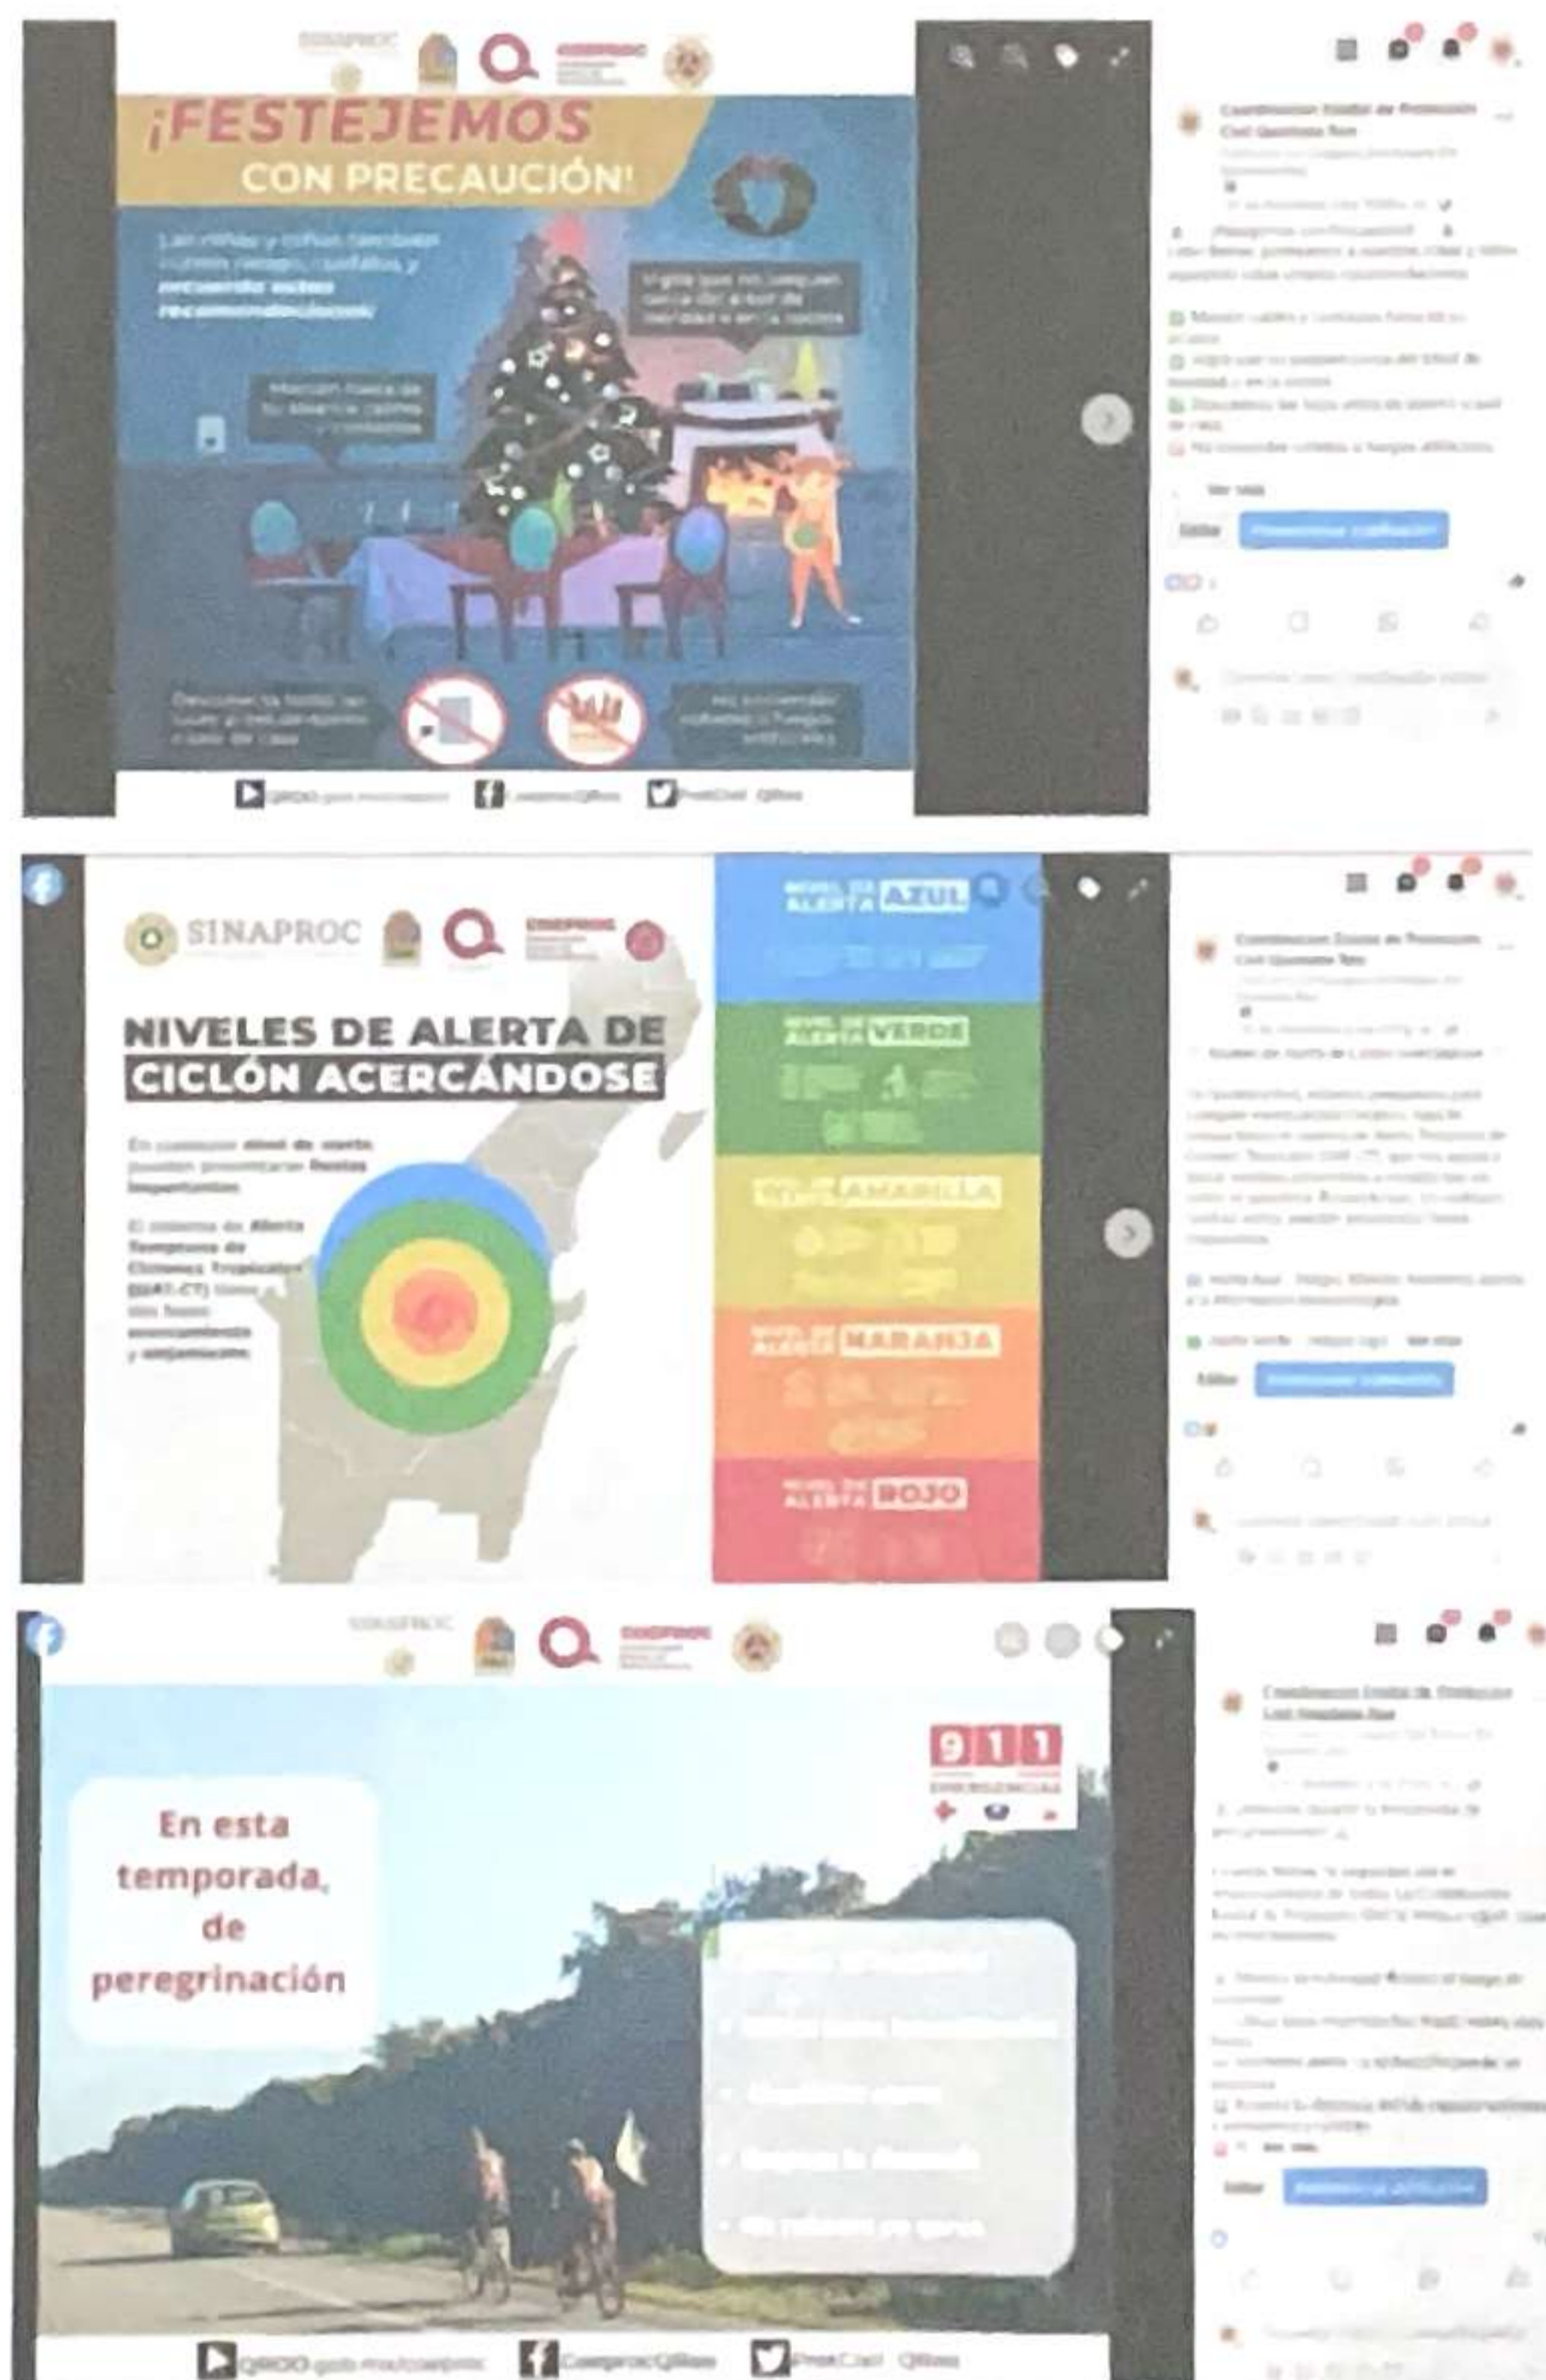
SINAPROC

COEPROC

¡FESTEJEMOS CON PRECAUCIÓN!

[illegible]

Ver más

Editar

NIVELES DE ALERTA DE CICLÓN ACERCÁNDOSE

NIVEL DE ALERTA AZUL

NIVEL DE ALERTA VERDE

NIVEL DE ALERTA AMARILLA

NIVEL DE ALERTA NARANJA

NIVEL DE ALERTA ROJO

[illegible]

Editar

SINAPROC

COEPROC

911 EMERGENCIAS

En esta temporada, de peregrinación

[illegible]

Editar